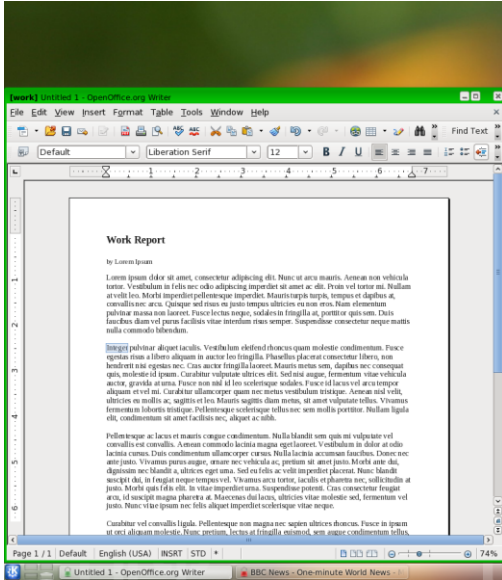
[work] Untitled 1 - OpenOffice.org Writer

File Edit View Insert Format Table Tools Window Help

Find Text

Default Liberation Serif 12 B I U

Work Report

by Lorem Ipsum

Lorem ipsum dolor sit amet, consectetur adipiscing elit. Nunc ut arcu mauris. Aenean non vehicula tortor. Vestibulum in felis nec odio adipiscing imperdiet sit amet ac elit. Proin vel tortor mi. Nullam at velit leo. Morbi imperdiet pellentesque imperdiet. Mauris turpis turpis, tempus et dapibus at, convallis nec arcu. Quisque sed risus eu justo tempus ultricies eu non eros. Nam elementum pulvinar massa non laoreet. Fusce lectus neque, sodales in fringilla at, porttitor quis sem. Duis faucibus diam vel purus facilisis vitae interdum risus semper. Suspendisse consectetur neque mattis nulla commodo bibendum.

Integer pulvinar aliquet iaculis. Vestibulum eleifend rhoncus quam molestie condimentum. Fusce egestas risus a libero aliquam in auctor leo fringilla. Phasellus placerat consectetur libero, non hendrerit nisl egestas nec. Cras auctor fringilla laoreet. Mauris metus sem, dapibus nec consequat quis, molestie id ipsum. Curabitur vulputate ultrices elit. Sed nisi augue, fermentum vitae vehicula auctor, gravida at urna. Fusce non nisl id leo scelerisque sodales. Fusce id lacus vel arcu tempor aliquam et vel mi. Curabitur ullamcorper quam nec metus vestibulum tristique. Aenean nisl velit, ultricies eu mollis ac, sagittis et leo. Mauris sagittis diam metus, sit amet vulputate tellus. Vivamus fermentum lobortis tristique. Pellentesque scelerisque tellus nec sem mollis porttitor. Nullam ligula elit, condimentum sit amet facilisis nec, aliquet ac nibh.

Pellentesque ac lacus et mauris congue condimentum. Nulla blandit sem quis mi vulputate vel convallis est convallis. Aenean commodo lacinia magna eget laoreet. Vestibulum in dolor at odio lacinia cursus. Duis condimentum ullamcorper cursus. Nulla lacinia accumsan faucibus. Donec nec ante justo. Vivamus purus augue, ornare nec vehicula ac, pretium sit amet justo. Morbi ante dui, dignissim nec blandit a, ultrices eget urna. Sed eu felis ac velit imperdiet placerat. Nunc blandit suscipit dui, in feugiat neque tempus vel. Vivamus arcu tortor, iaculis et pharetra nec, sollicitudin at justo. Morbi quis felis elit. In vitae imperdiet urna. Suspendisse potenti. Cras consectetur feugiat arcu, id suscipit magna pharetra at. Maecenas dui lacus, ultrices vitae molestie sed, fermentum vel justo. Nunc vitae ipsum nec felis aliquet imperdiet scelerisque vitae neque.

Curabitur vel convallis ligula. Pellentesque non magna nec sapien ultrices rhoncus. Fusce in ipsum ut orci aliquam molestie. Nunc pretium, lectus at fringilla euismod, sem augue condimentum tellus,

Page 1 / 1 Default English (USA) INSRT STD * 74%

Untitled 1 - OpenOffice.org Writer BBC News - One-minute World News -